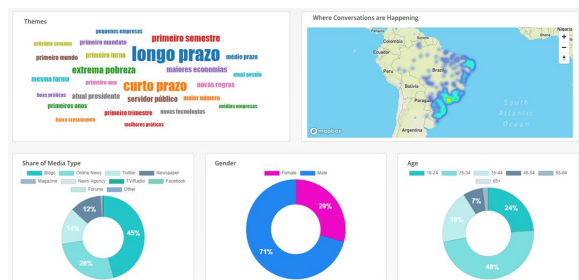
Themes

pequenas empresas
primeiro semestre
próximo semestre
primeiro mandato
primeiro mundo
primeiro turno
longo prazo
médio prazo
extrema pobreza
mesma forma
maiores economias
atual gestão
primeiro ano
curto prazo
boas práticas
atual presidente
novas regras
servidor público
maior número
primeiros anos
médias empresas
novas tecnologias
baixo crescimento
primeiro trimestre
melhores práticas

Where Conversations are Happening

Colombia
Ecuador
Peru
Brazil
Bolivia
Paraguay
Chile
Argentina
South Atlantic Ocean
© mapbox

Share of Media Type

Blogs
Online News
Twitter
Newspaper
Magazine
News Agency
TV/Radio
Facebook
Forums
Other

12%
45%
14%
26%

Gender

Female
Male

29%
71%

Age

18-24
25-34
35-44
45-54
55-64
65+

7%
24%
10%
48%